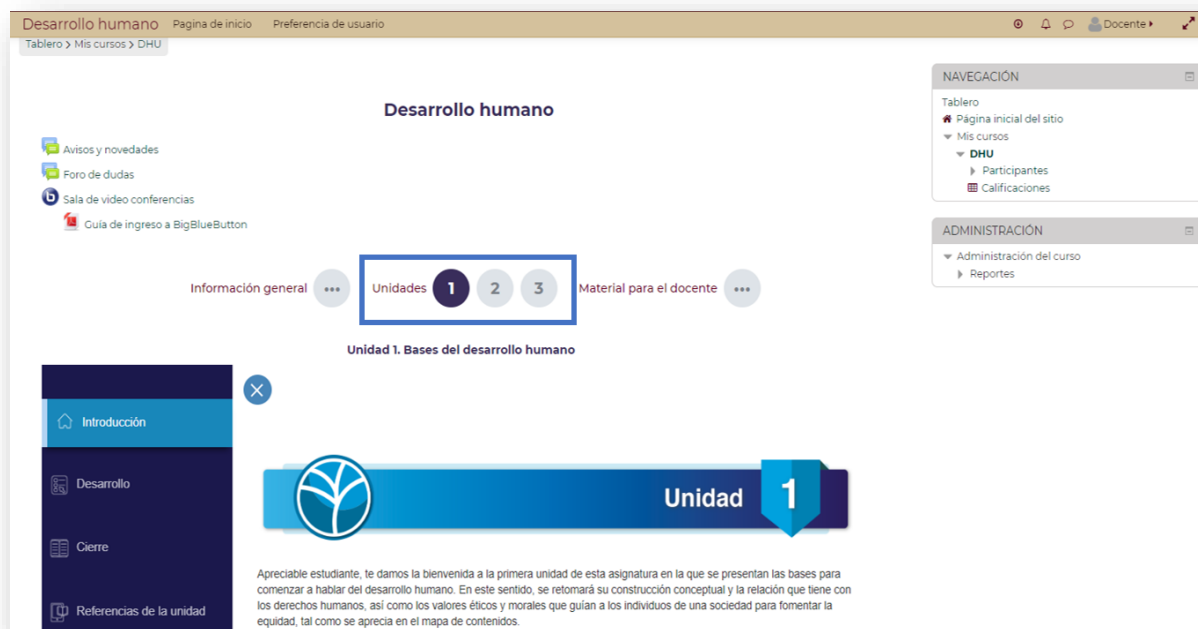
Desarrollo humano Pagina de inicio Preferencia de usuario Docente

Tablero > Mis cursos > DHU

Desarrollo humano

Avisos y novedades

Foro de dudas

Sala de video conferencias

Guía de ingreso a BigBlueButton

Información general ••• Unidades 1 2 3 Material para el docente •••

Unidad 1. Bases del desarrollo humano

Introducción

Desarrollo

Cierre

Referencias de la unidad

Unidad 1

Apreciable estudiante, te damos la bienvenida a la primera unidad de esta asignatura en la que se presentan las bases para comenzar a hablar del desarrollo humano. En este sentido, se retomará su construcción conceptual y la relación que tiene con los derechos humanos, así como los valores éticos y morales que guían a los individuos de una sociedad para fomentar la equidad, tal como se aprecia en el mapa de contenidos.

NAVEGACIÓN

Tablero

Página inicial del sitio

Mis cursos

DHU

Participantes

Calificaciones

ADMINISTRACIÓN

Administración del curso

Reportes